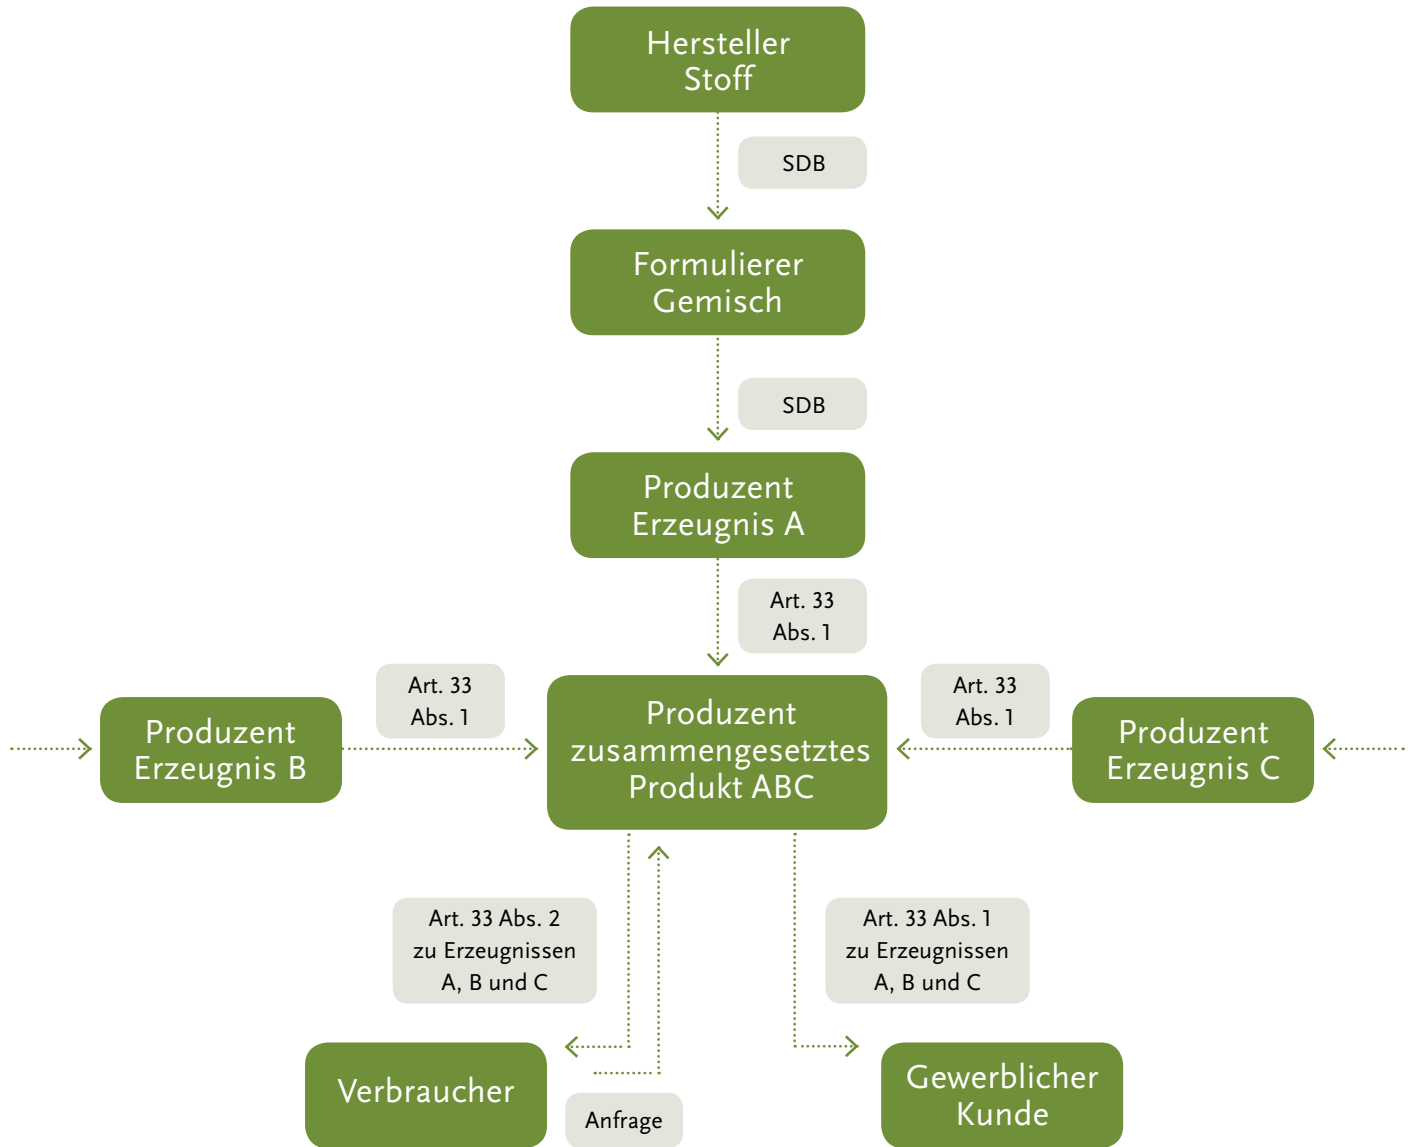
Hersteller
Stoff

SDB

Formulierer
Gemisch

SDB

Produzent
Erzeugnis A

Art. 33
Abs. 1

Art. 33
Abs. 1

Art. 33
Abs. 1

Produzent
Erzeugnis B

Produzent
zusammengesetztes
Produkt ABC

Produzent
Erzeugnis C

Art. 33 Abs. 2
zu Erzeugnissen
A, B und C

Art. 33 Abs. 1
zu Erzeugnissen
A, B und C

Verbraucher

Anfrage

Gewerblicher
Kunde